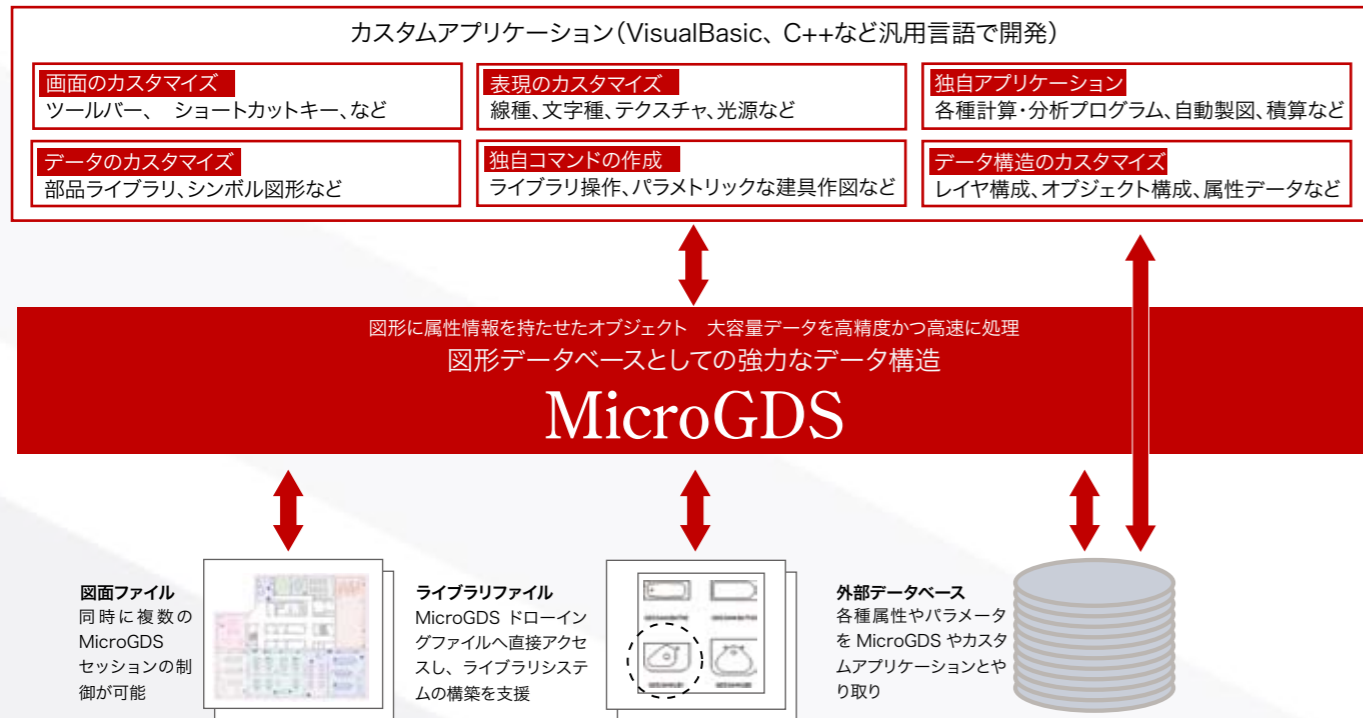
カスタムアプリケーション（VisualBasic、C++など汎用言語で開発）

画面のカスタマイズ
ツールバー、　ショートカットキー、など

表現のカスタマイズ
線種、文字種、テクスチャ、光源など

独自アプリケーション
各種計算・分析プログラム、自動製図、積算など

データのカスタマイズ
部品ライブラリ、シンボル図形など

独自コマンドの作成
ライブラリ操作、パラメトリックな建具作図など

データ構造のカスタマイズ
レイヤ構成、オブジェクト構成、属性データなど

図形に属性情報を持たせたオブジェクト　大容量データを高精度かつ高速に処理
図形データベースとしての強力なデータ構造
MicroGDS

図面ファイル
同時に複数のMicroGDSセッションの制御が可能

ライブラリファイル
MicroGDS ドローイングファイルへ直接アクセスし、ライブラリシステムの構築を支援

外部データベース
各種属性やパラメータを MicroGDS やカスタムアプリケーションとやり取り